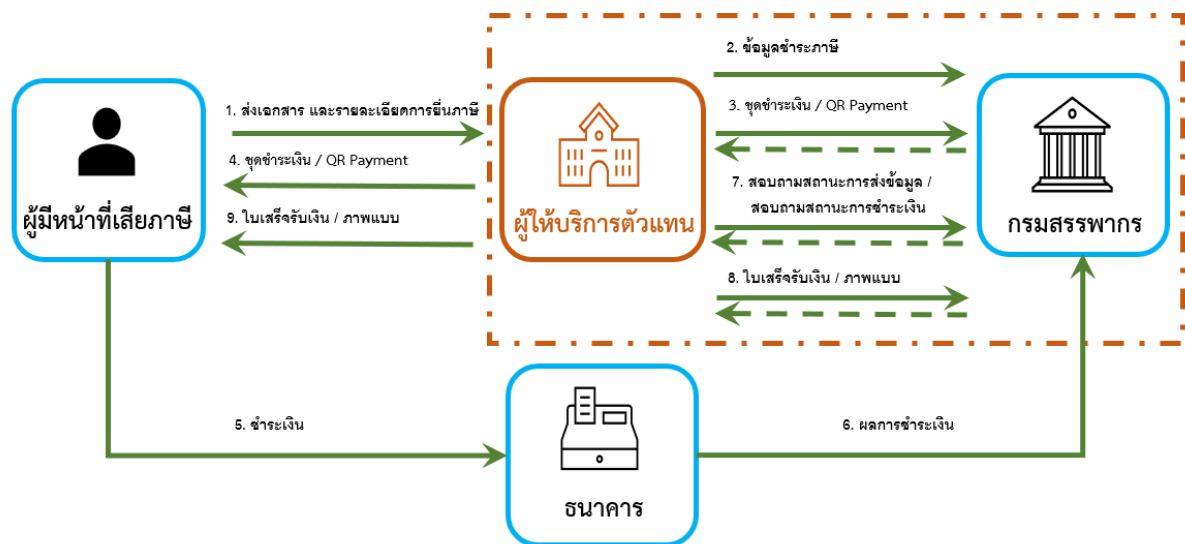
ผู้มีหน้าที่เสียภาษี

1. ส่งเอกสาร และรายละเอียดการยื่นภาษี

4. ชุดชำระเงิน / QR Payment

9. ใบเสร็จรับเงิน / ภาพแบบ

ผู้ให้บริการตัวแทน

2. ข้อมูลชำระภาษี

3. ชุดชำระเงิน / QR Payment

7. สอบถามสถานะการส่งข้อมูล / สอบถามสถานะการชำระเงิน

8. ใบเสร็จรับเงิน / ภาพแบบ

กรมสรรพากร

5. ชำระเงิน

ธนาคาร

6. ผลการชำระเงิน